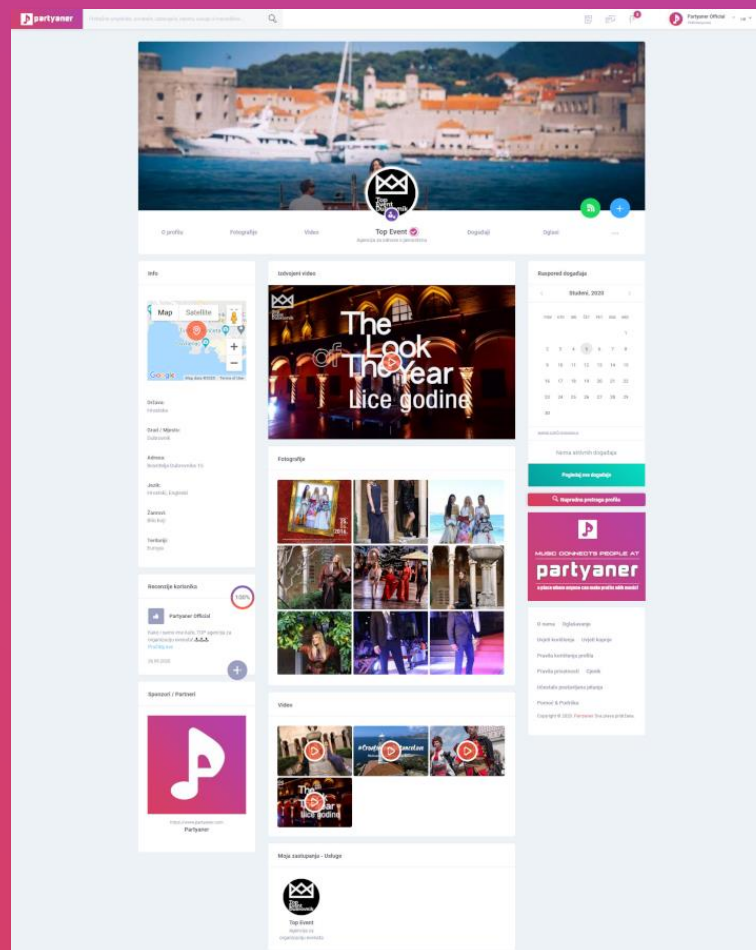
partyaner

Partyaner Official

O profilu Fotografije Video Top Event Događaji Oglasi ...

Agencija za održavanje i planiranje

Info

Map Satellite

Država:
Hrvatska

Grad / Mjesto:
Dubrovnik

Adresa:
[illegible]

Jezik:
Hrvatski, Engleski

Zanimanje:
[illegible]

Teritorij:
Europa

Izdvojeni video

The Look of The Year
Lice godine

Fotografije

Video

Raspored događaja

Studeni, 2020

1
2 3 4 5 6 7 8
9 10 11 12 13 14 15
16 17 18 19 20 21 22
23 24 25 26 27 28 29
30

Nema aktivnih događaja

Pogledaj sve događaje

Napredna pretraga profila

MUSIC CONNECTS PEOPLE AT
partyaner

Recenzije korisnika

100%

Partyaner Official

Sponzori / Partneri

Partyaner

Moja zastupanja - Usluge

Top Event
Agencija za organizaciju eventa

O nama Oglašavanje
Uvjeti korištenja Uvjeti kupnje
Pravila korištenja profila
Pravila privatnosti Cjenik
Izbornik postavljanja pitanja
Pomoć & Podrška
Copyright © 2020. Partyaner Sva prava pridržana.